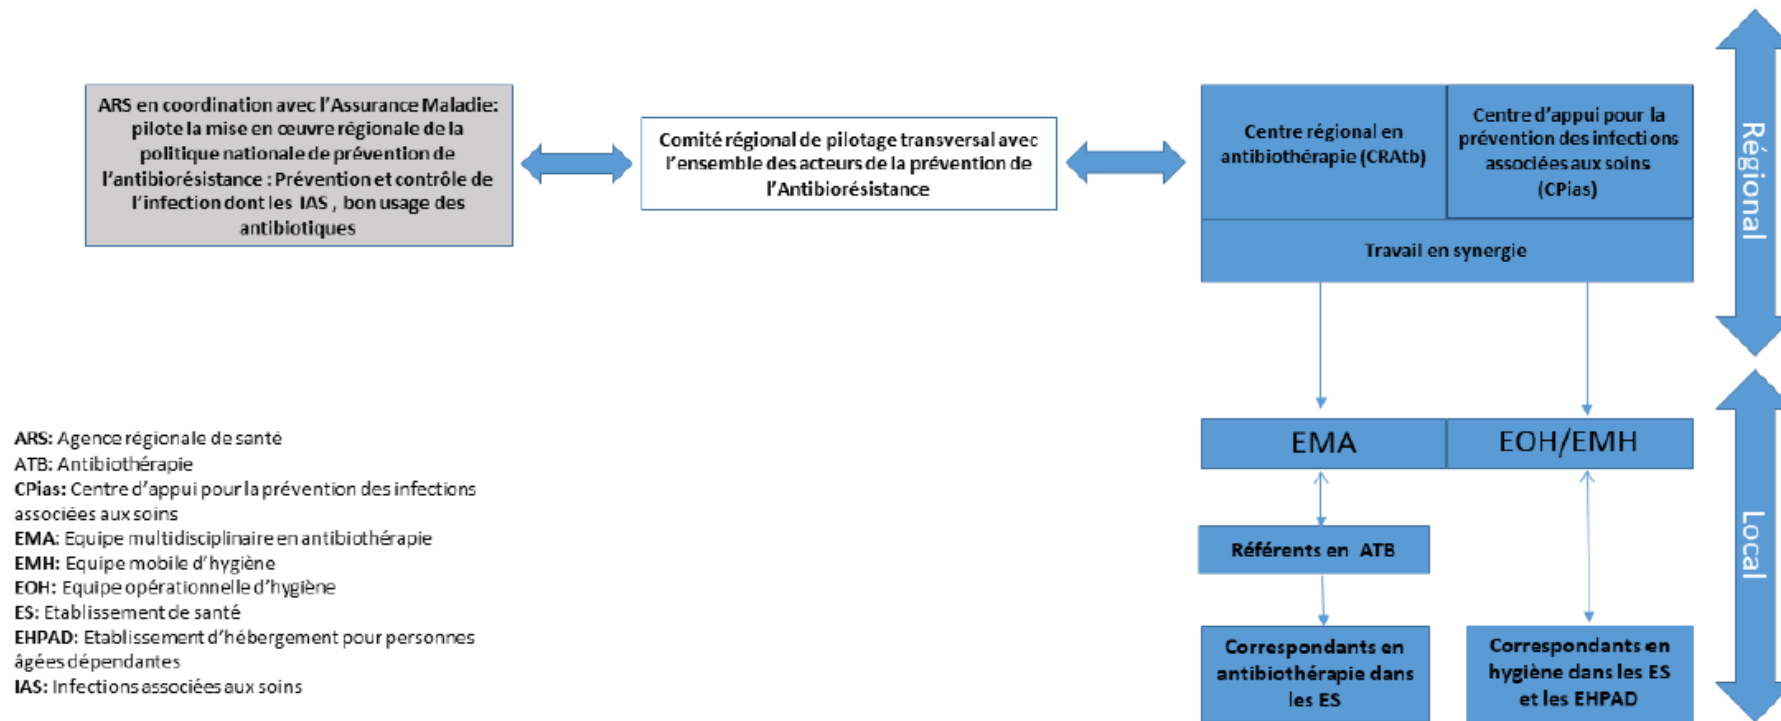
ARS en coordination avec l'Assurance Maladie: pilote la mise en œuvre régionale de la politique nationale de prévention de l'antibiorésistance : Prévention et contrôle de l'infection dont les IAS , bon usage des antibiotiques

Comité régional de pilotage transversal avec l'ensemble des acteurs de la prévention de l'Antibiorésistance

Centre régional en antibiothérapie (CRAtb)

Centre d'appui pour la prévention des infections associées aux soins (CPias)

Travail en synergie

Régional

EMA

EOH/EMH

Référents en ATB

Correspondants en antibiothérapie dans les ES

Correspondants en hygiène dans les ES et les EHPAD

Local

ARS: Agence régionale de santé
ATB: Antibiothérapie
CPias: Centre d'appui pour la prévention des infections associées aux soins
EMA: Equipe multidisciplinaire en antibiothérapie
EMH: Equipe mobile d'hygiène
EOH: Equipe opérationnelle d'hygiène
ES: Etablissement de santé
EHPAD: Etablissement d'hébergement pour personnes âgées dépendantes
IAS: Infections associées aux soins